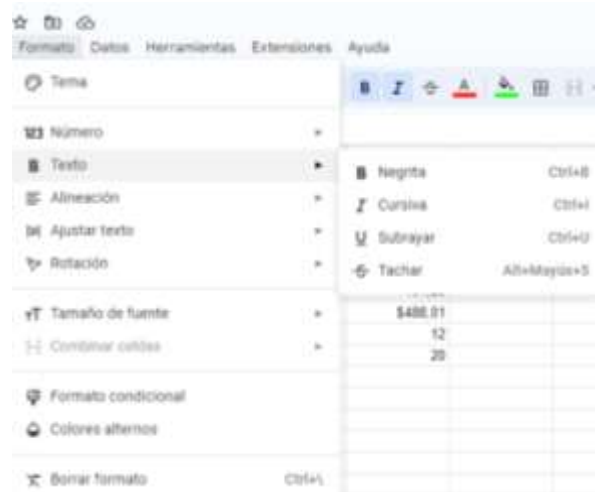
Formato Datos Herramientas Extensiones Ayuda

Tema

123 Número

Texto

Alineación

Ajustar texto

Rotación

Tamaño de fuente

Combinar celdas

Formato condicional

Colores alternos

Borrar formato Ctrl+\

B I

Negrita Ctrl+B

Cursiva Ctrl+I

Subrayar Ctrl+U

Tachar Alt+Mayús+5

$488.01
12
20